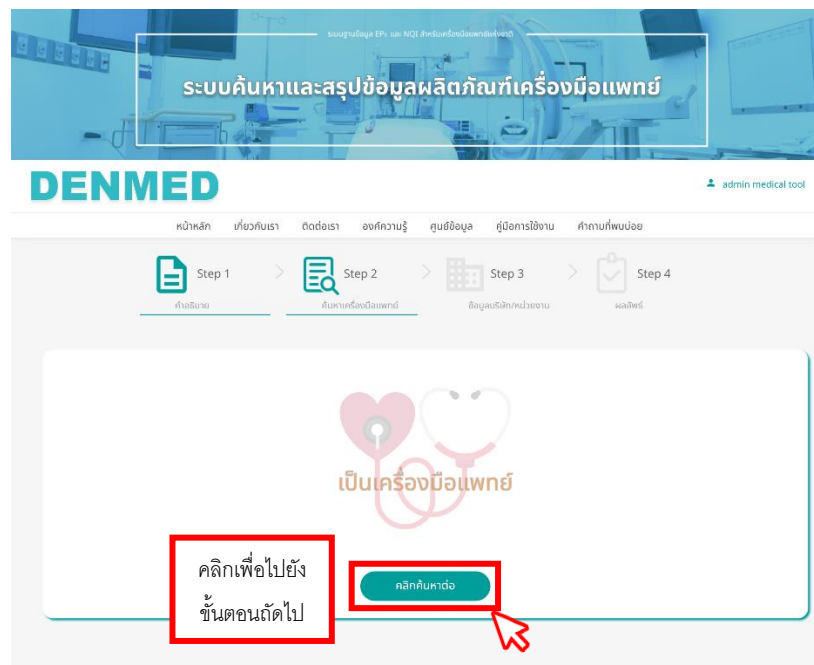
ระบบฐานข้อมูล EPs และ NQI สำหรับเครื่องมือแพทย์แห่งชาติ

ระบบค้นหาและสรุปข้อมูลผลิตภัณฑ์เครื่องมือแพทย์

DENMED

admin medical tool

หน้าหลัก เกี่ยวกับเรา ติดต่อเรา องค์ความรู้ ศูนย์ข้อมูล คู่มือการใช้งาน คำถามที่พบบ่อย

Step 1 คำอธิบาย

Step 2 ค้นหาเครื่องมือแพทย์

Step 3 ข้อมูลบริษัท/หน่วยงาน

Step 4 ผลลัพธ์

เป็นเครื่องมือแพทย์

คลิกเพื่อไปยังขั้นตอนถัดไป

คลิกค้นหาต่อ